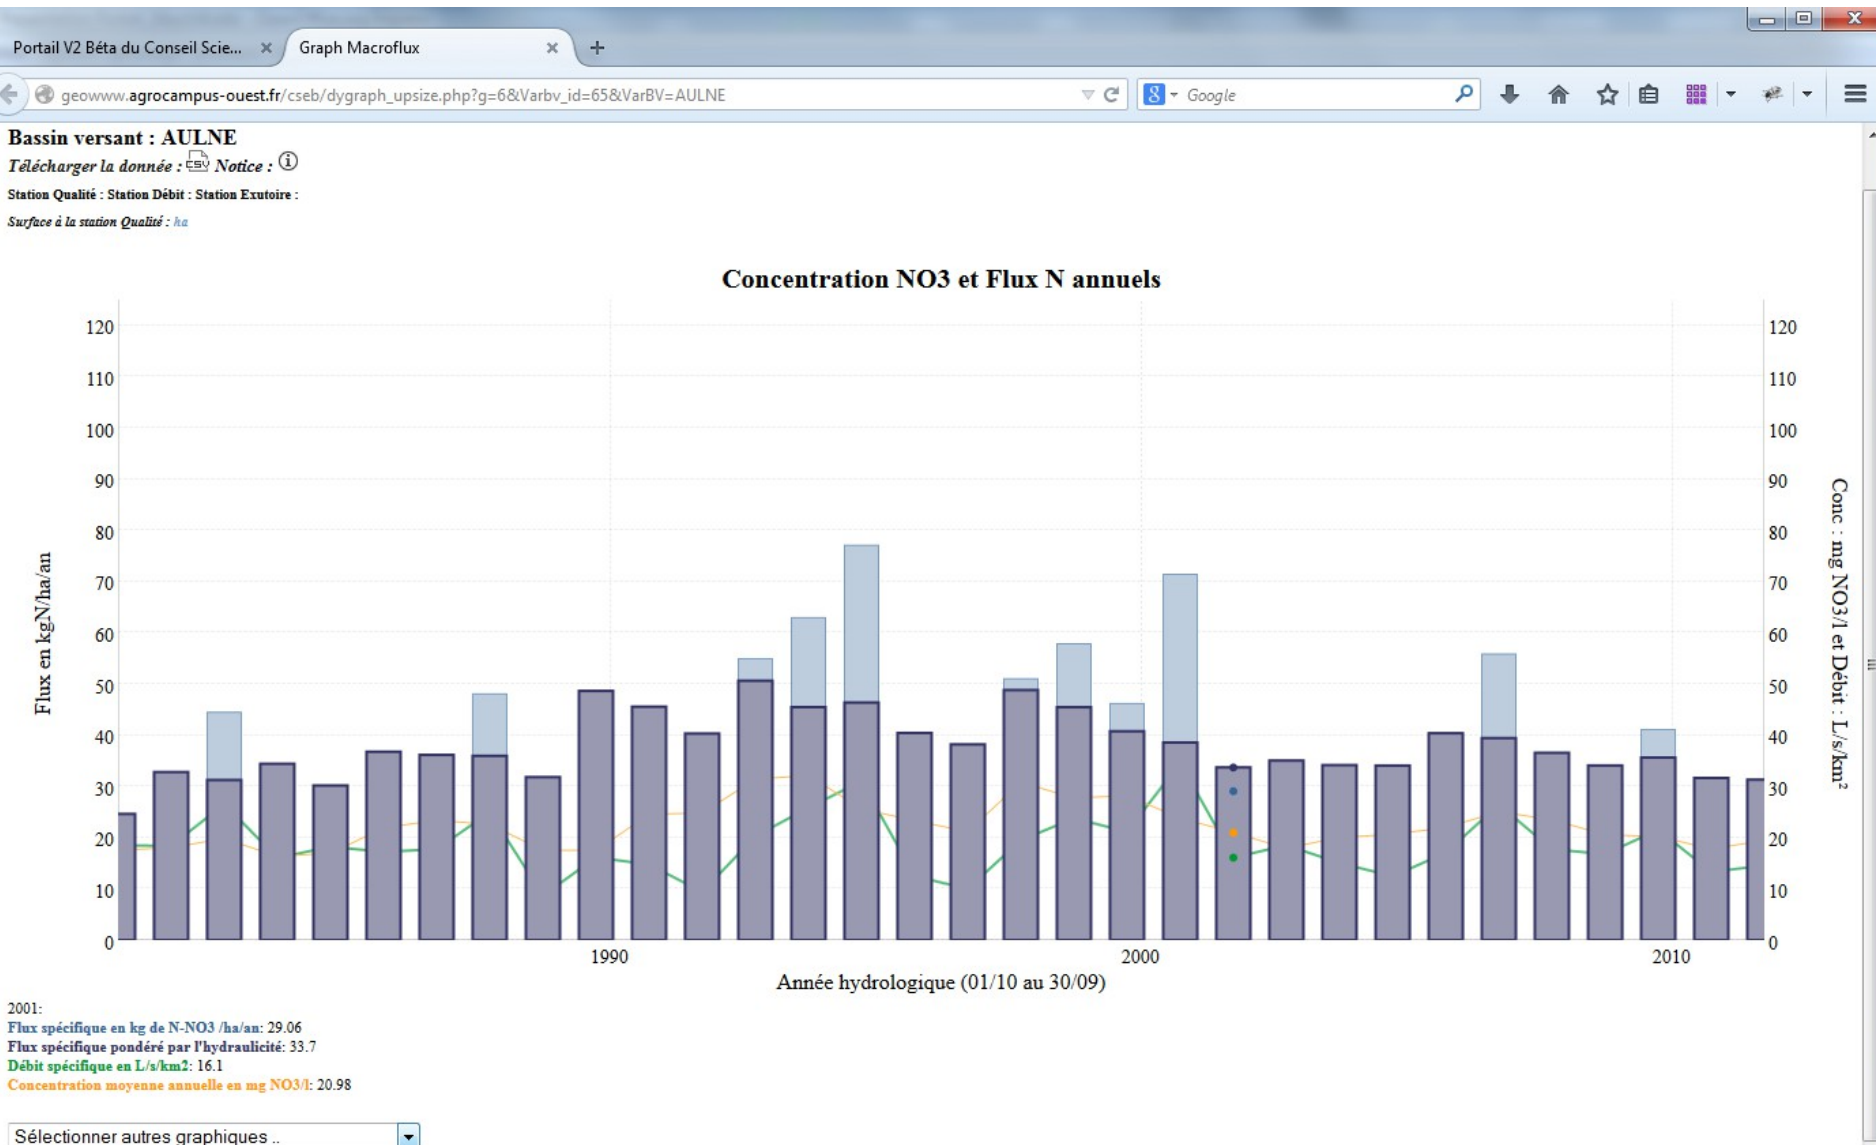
Portail V2 Béta du Conseil Scie... ×
Graph Macroflux ×
+

geowww.agrocampus-ouest.fr/cseb/dygraph_upsize.php?g=6&Varbv_id=65&VarBV=AULNE

Google

Bassin versant : AULNE
Télécharger la donnée : CSV Notice : ⓘ
Station Qualité : Station Débit : Station Exutoire :
Surface à la station Qualité : ha

Concentration NO3 et Flux N annuels

Flux en kgN/ha/an

120
110
100
90
80
70
60
50
40
30
20
10
0

1990
2000
2010

Année hydrologique (01/10 au 30/09)

Conc : mg NO3/l et Débit : L/s/km²

120
110
100
90
80
70
60
50
40
30
20
10
0

2001:
Flux spécifique en kg de N-NO3 /ha/an: 29.06
Flux spécifique pondéré par l'hydraulicité: 33.7
Débit spécifique en L/s/km2: 16.1
Concentration moyenne annuelle en mg NO3/l: 20.98

Sélectionner autres graphiques ..